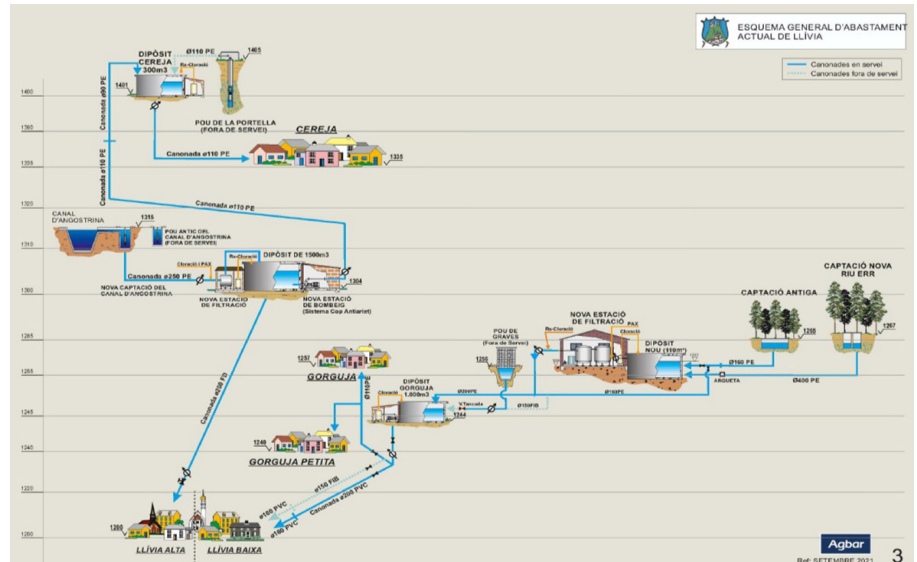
ESQUEMA GENERAL D'ABASTAMENT ACTUAL DE LLÍVIA

Canonades en servei
Canonades fora de servei

1400
1380
1355
1320
1310
1300
1285
1265
1245
1240
1220
1200

DIPÒSIT CEREJA 300m3
Ø110 PE
1465
Re-Cloració
1401
Canonada ø90 PE
POU DE LA PORTELLA (FORA DE SERVEI)
CEREJA
Canonada ø110 PE
1355
Canonada ø110 PE
Canonada ø110 PE

CANAL D'ANGOSTRINA
1315
POU ANTIC DEL CANAL D'ANGOSTRINA (FORA DE SERVEI)
Canonada ø250 PE
NOVA CAPTACIÓ DEL CANAL D'ANGOSTRINA
Cloració i PAX
Re-Cloració
DIPÒSIT DE 1500m3
1304
NOVA ESTACIÓ DE FILTRACIÓ
NOVA ESTACIÓ DE BOMBEIG (Sistema Cop Antiariet)
Canonada ø200 FD

CAPTACIÓ NOVA RIU ERR
CAPTACIÓ ANTIGA
1258
1267
NOVA ESTACIÓ DE FILTRACIÓ
PAX
Cloració
Re-Cloració
POU DE GRAVES (Fora de Servei)
1250
DIPÒSIT NOU (100m3)
Ø160 PE
ARQUETA
Ø400 PE
Ø160PE
1257
GORGUJA
Ø110PE
DIPÒSIT GORGUJA 1.000m3
Ø200PE
Ytancada
1244
Ø150FIB
1249
GORGUJA PETITA
ø150 FIB
Canonada ø200 PVC
ø160 PVC
ø160 PVC
1200
LLÍVIA ALTA
LLÍVIA BAIXA

Agbar
Ref: SETEMBRE 2021
3